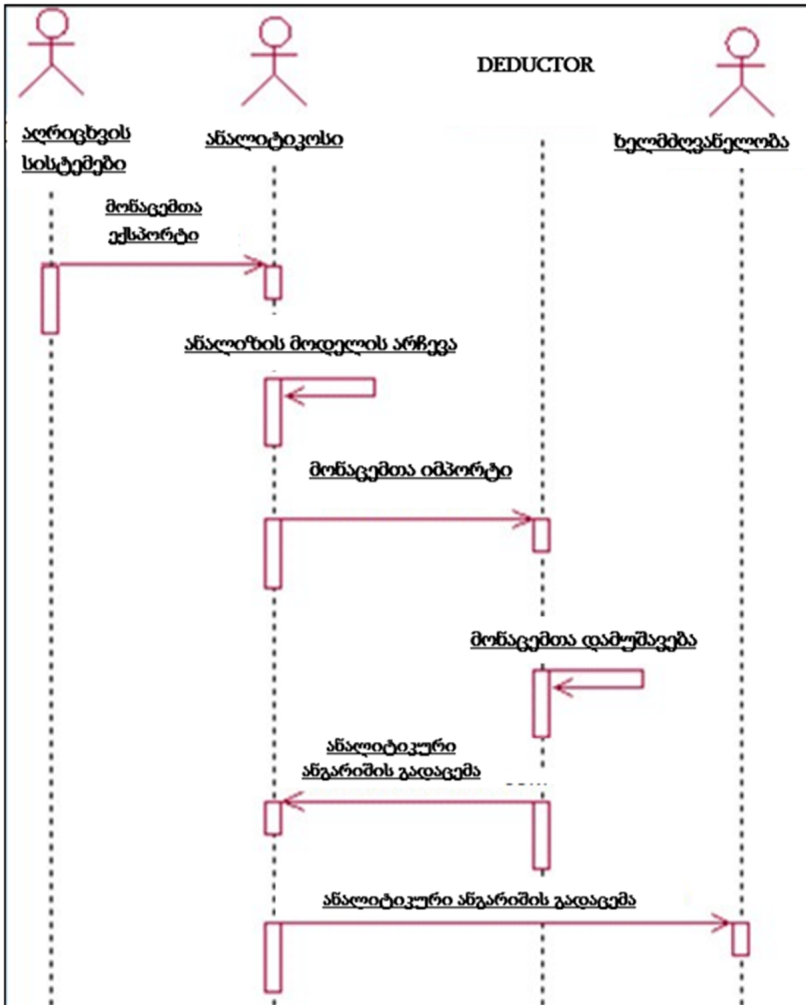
DEDUCTOR

აღრიცხვის სისტემები

ანალიტიკოსი

ხელმძღვანელობა

მონაცემთა ექსპორტი

ანალიზის მოდელის არჩევა

მონაცემთა იმპორტი

მონაცემთა დამუშავება

ანალიტიკური ანგარიშის გადაცემა

ანალიტიკური ანგარიშის გადაცემა